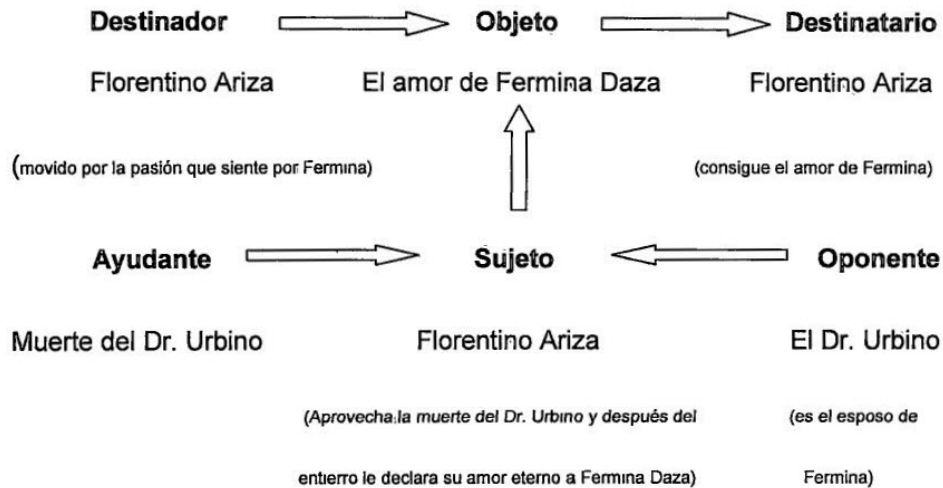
Destinador Objeto Destinatario

Florentino Ariza El amor de Fermina Daza Florentino Ariza

(movido por la pasión que siente por Fermina) (consigue el amor de Fermina)

Ayudante Sujeto Oponente

Muerte del Dr. Urbino Florentino Ariza El Dr. Urbino

(Aprovecha la muerte del Dr. Urbino y después del entierro le declara su amor eterno a Fermina Daza)

(es el esposo de Fermina)